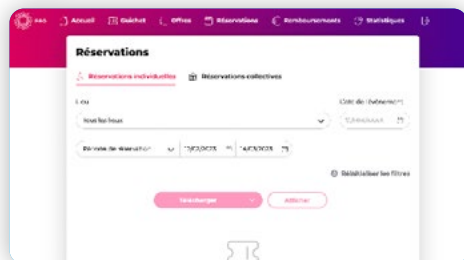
PAS Accueil Guichet Offres Réservations Remboursements Statistiques

Réservations

Réservations individuelles Réservations collectives

Lieu

Tous les lieux

Date de l'évènement

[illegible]

Période de réservation 11/03/2025 14/03/2025

Réinitialiser les filtres

Télécharger Afficher